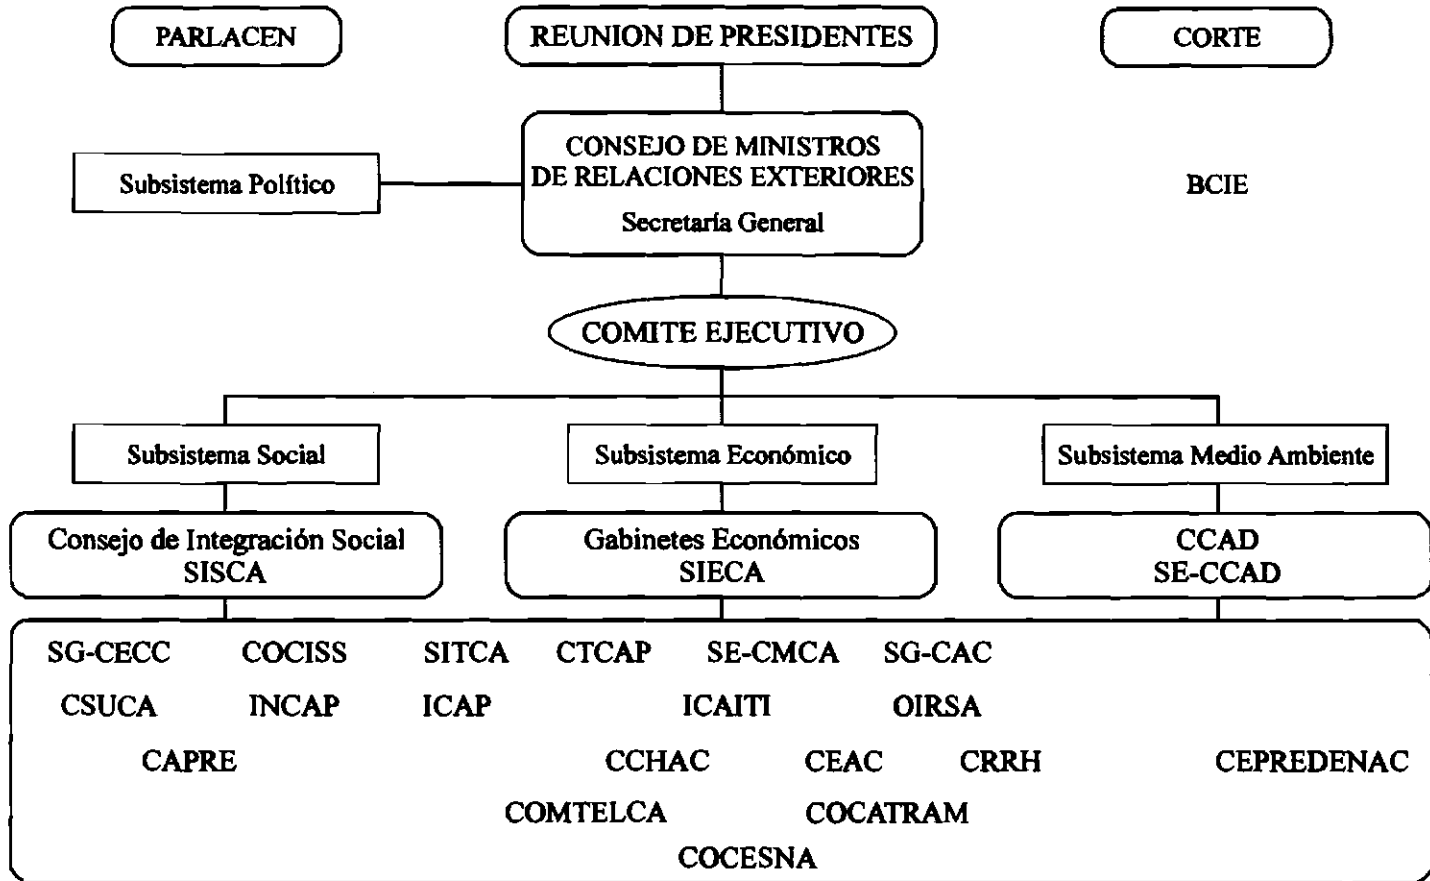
PARLACEN

REUNION DE PRESIDENTES

CORTE

Subsistema Político

CONSEJO DE MINISTROS DE RELACIONES EXTERIORES
Secretaría General

BCIE

COMITE EJECUTIVO

Subsistema Social

Subsistema Económico

Subsistema Medio Ambiente

Consejo de Integración Social
SISCA

Gabinetes Económicos
SIECA

CCAD
SE-CCAD

SG-CECC COCISS SITCA CTCAP SE-CMCA SG-CAC

CSUCA INCAP ICAP ICAITI OIRSA

CAPRE CCHAC CEAC CRRH CEPREDENAC

COMTELCA COCATRAM

COCESNA